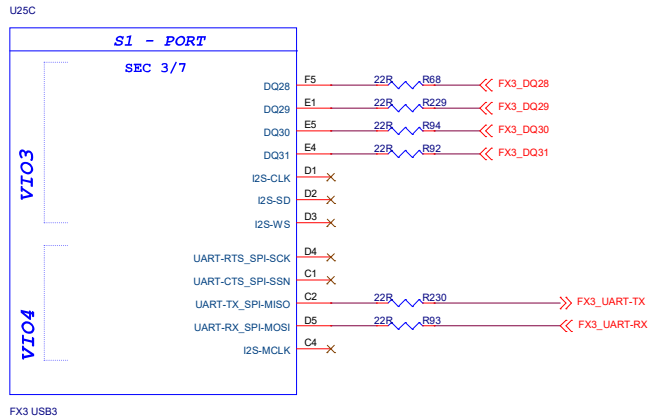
U25C

S1 - PORT

SEC 3/7

VIO3

DQ28 F5 22R R68 FX3_DQ28
DQ29 E1 22R R229 FX3_DQ29
DQ30 E5 22R R94 FX3_DQ30
DQ31 E4 22R R92 FX3_DQ31
I2S-CLK D1
I2S-SD D2
I2S-WS D3

VIO4

UART-RTS_SPI-SCK D4
UART-CTS_SPI-SSN C1
UART-TX_SPI-MISO C2 22R R230 FX3_UART-TX
UART-RX_SPI-MOSI D5 22R R93 FX3_UART-RX
I2S-MCLK C4

FX3 USB3